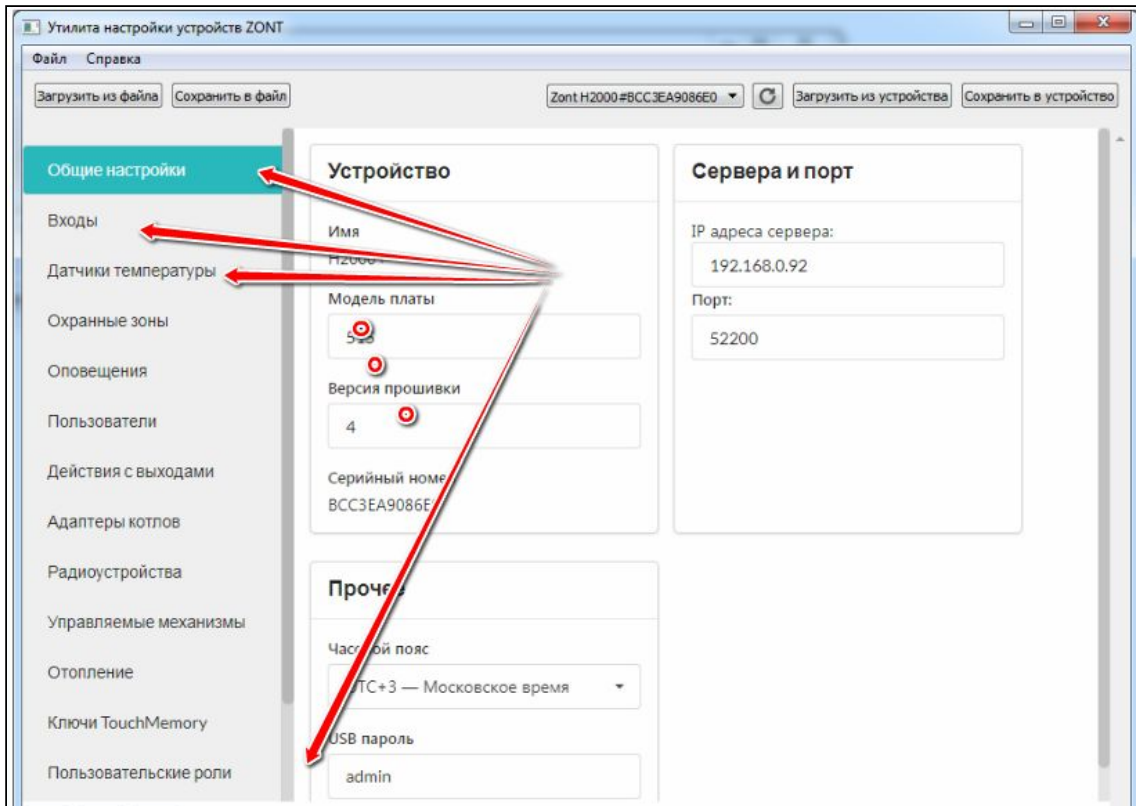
Утилита настройки устройств ZONT

Файл Справка

Загрузить из файла Сохранить в файл

Zont H2000#BCC3EA9086E0 Загрузить из устройства Сохранить в устройство

Общие настройки
Входы
Датчики температуры
Охранные зоны
Оповещения
Пользователи
Действия с выходами
Адаптеры котлов
Радиоустройства
Управляемые механизмы
Отопление
Ключи TouchMemory
Пользовательские роли

Устройство

Имя
H200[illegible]

Модель платы
5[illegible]

Версия прошивки
4

Серийный номе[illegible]
BCC3EA9086E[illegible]

Сервера и порт

IP адреса сервера:
192.168.0.92

Порт:
52200

Проче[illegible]

Час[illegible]ой пояс
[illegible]TC+3 — Московское время

USB пароль
admin